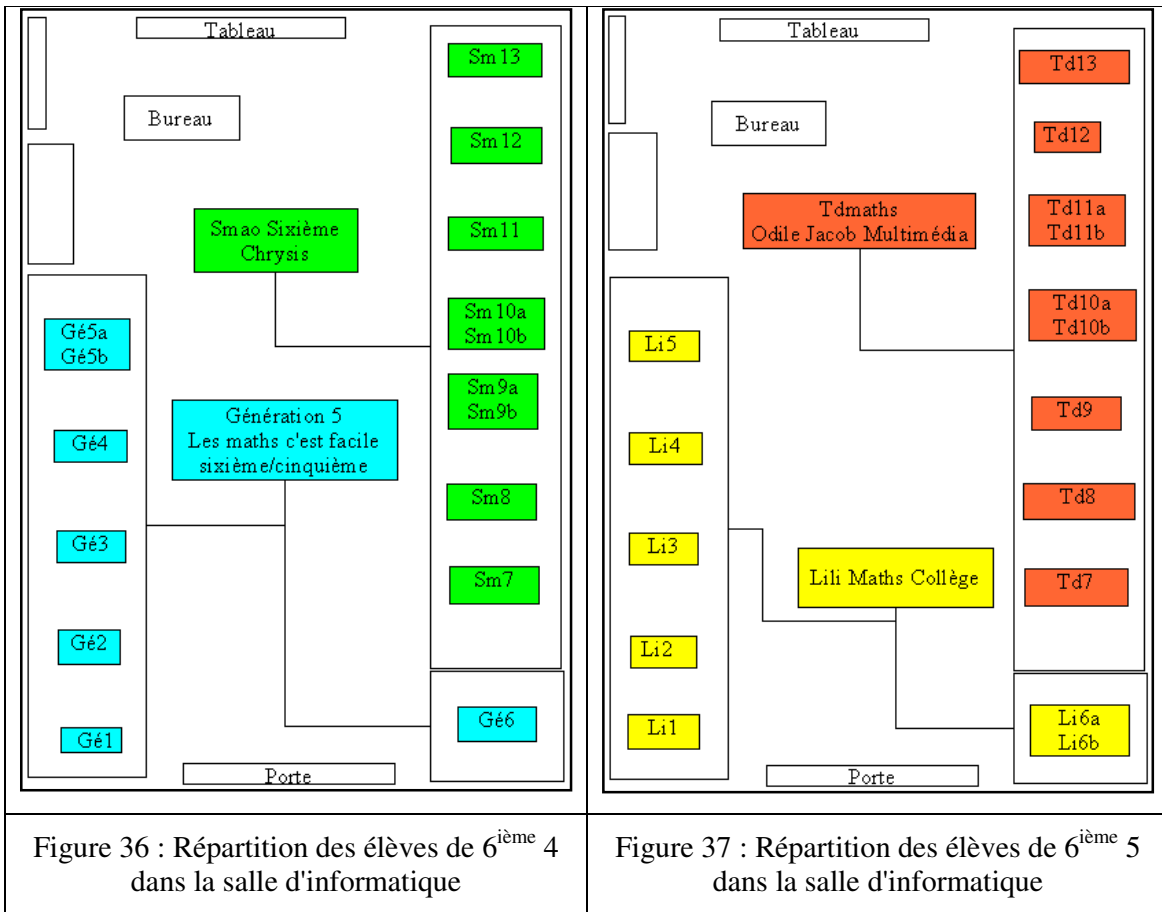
Tableau

Bureau

Smao Sixième Chrysis

Sm13

Sm12

Sm11

Sm10a Sm10b

Sm9a Sm9b

Sm8

Sm7

Gé5a Gé5b

Gé4

Gé3

Gé2

Gé1

Génération 5 Les maths c'est facile sixième/cinquième

Gé6

Porte

Tableau

Bureau

Tdmaths Odile Jacob Multimédia

Td13

Td12

Td11a Td11b

Td10a Td10b

Td9

Td8

Td7

Li5

Li4

Li3

Li2

Li1

Lili Maths Collège

Li6a Li6b

Porte

Figure 36 : Répartition des élèves de $6^{ième}$ 4 dans la salle d'informatique

Figure 37 : Répartition des élèves de $6^{ième}$ 5 dans la salle d'informatique